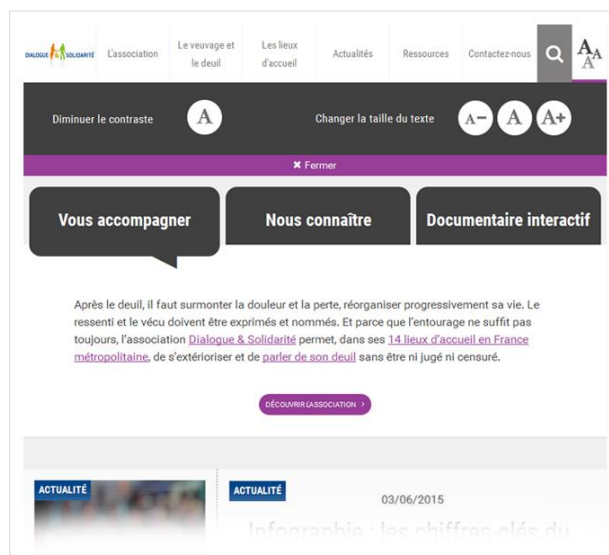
DIALOGUE & SOLIDARITÉ

L'association

Le veuvage et le deuil

Les lieux d'accueil

Actualités

Ressources

Contactez-nous

Diminuer le contraste

Changer la taille du texte

✖ Fermer

Vous accompagner

Nous connaître

Documentaire interactif

Après le deuil, il faut surmonter la douleur et la perte, réorganiser progressivement sa vie. Le ressenti et le vécu doivent être exprimés et nommés. Et parce que l'entourage ne suffit pas toujours, l'association Dialogue & Solidarité permet, dans ses 14 lieux d'accueil en France métropolitaine, de s'extérioriser et de parler de son deuil sans être ni jugé ni censuré.

DÉCOUVRIR L'ASSOCIATION ›

ACTUALITÉ

ACTUALITÉ

03/06/2015

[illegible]